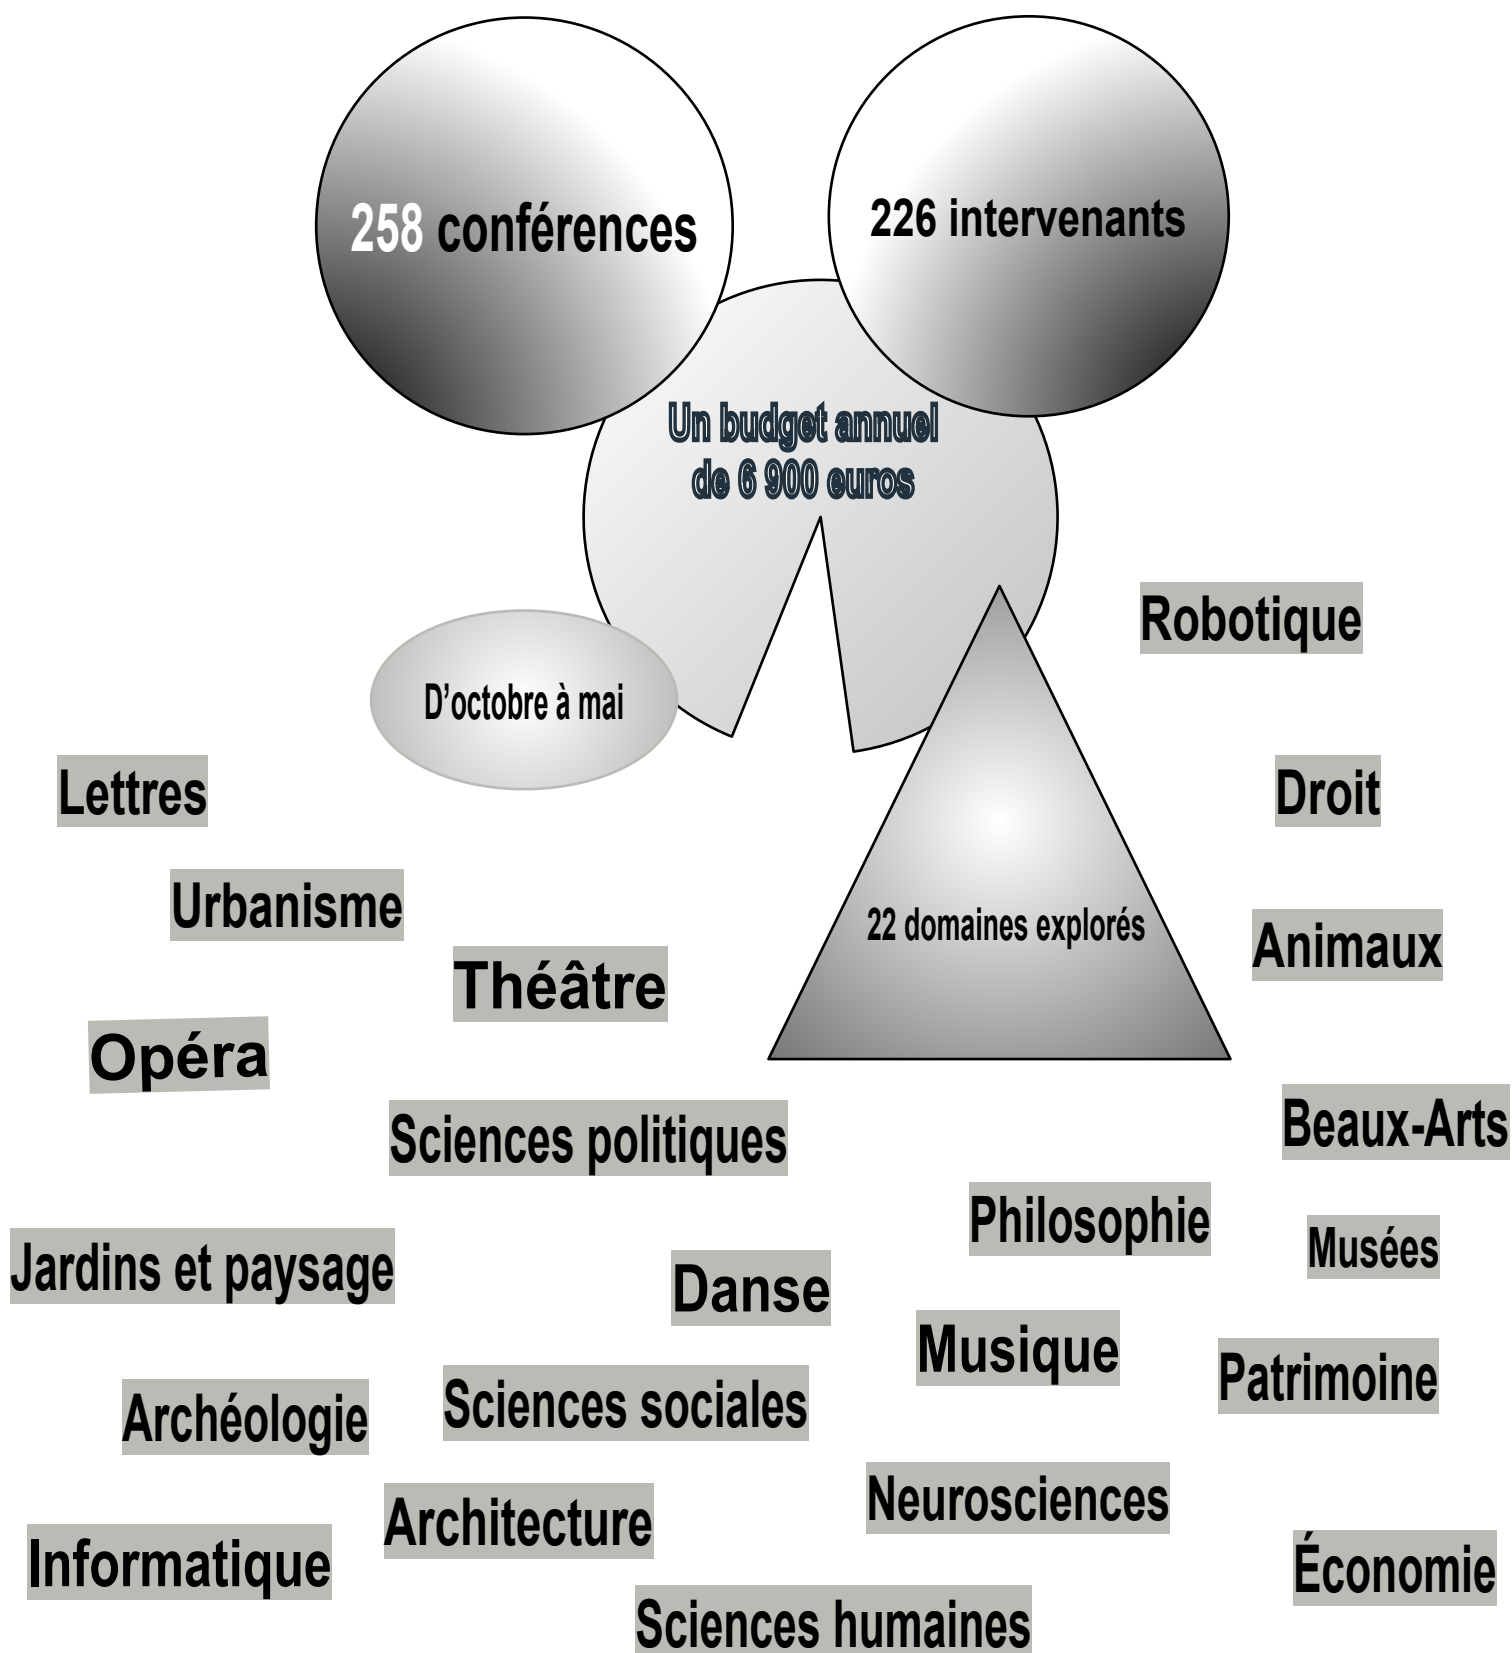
258 conférences

226 intervenants

Un budget annuel de 6 900 euros

D'octobre à mai

22 domaines explorés

Robotique

Lettres

Droit

Urbanisme

Animaux

Théâtre

Opéra

Sciences politiques

Beaux-Arts

Philosophie

Musées

Jardins et paysage

Danse

Musique

Patrimoine

Archéologie

Sciences sociales

Neurosciences

Architecture

Informatique

Économie

Sciences humaines